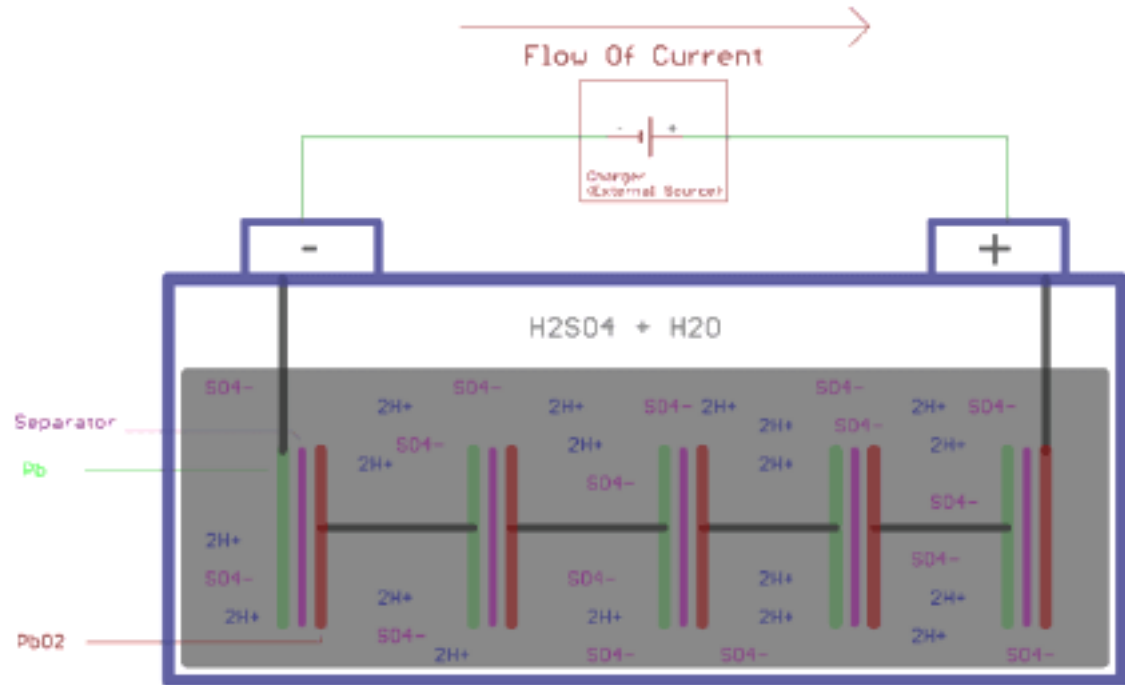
Flow Of Current

- +

Charger (External Source)

-

+

H2SO4 + H2O

Separator

Pb

PbO2

SO4-
2H+
SO4-
2H+
SO4- 2H+
SO4-
SO4-
2H+
SO4-
2H+
2H+
2H+
SO4-
2H+ SO4-
2H+
SO4-
2H+
SO4-
2H+
SO4-
2H+
SO4-
2H+
SO4-
2H+
SO4-
SO4-
2H+
2H+
SO4-
2H+
SO4-
SO4-
SO4-